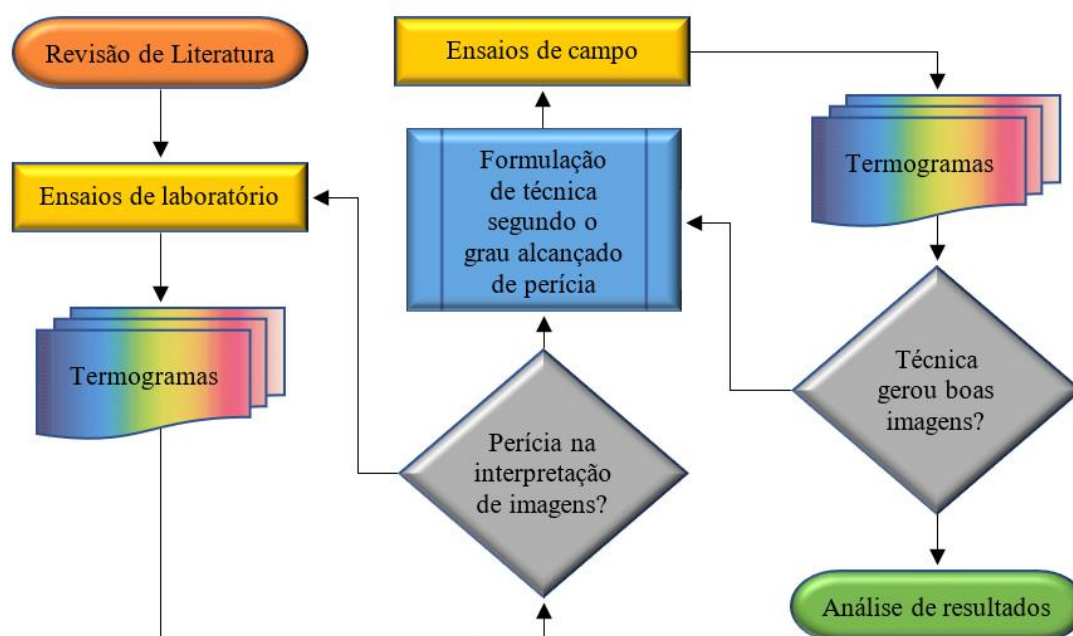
Revisão de Literatura

Ensaios de laboratório

Termogramas

Ensaios de campo

Formulação de técnica segundo o grau alcançado de perícia

Perícia na interpretação de imagens?

Termogramas

Técnica gerou boas imagens?

Análise de resultados